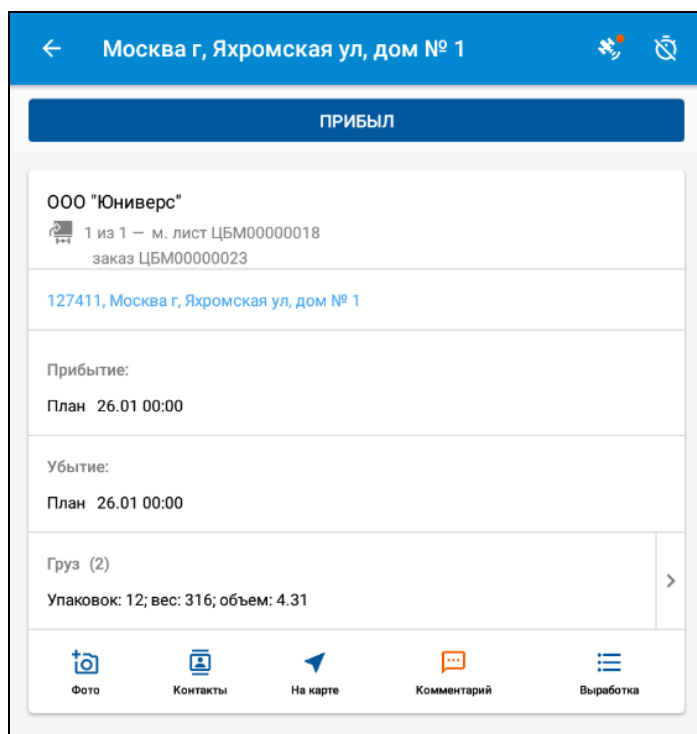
Москва г, Яхромская ул, дом № 1

ПРИБЫЛ

ООО "Юниверс"
1 из 1 — м. лист ЦБМ00000018
заказ ЦБМ00000023

127411, Москва г, Яхромская ул, дом № 1

Прибытие:
План 26.01 00:00

Убытие:
План 26.01 00:00

Груз (2)
Упаковок: 12; вес: 316; объем: 4.31

Фото
Контакты
На карте
Комментарий
Выработка